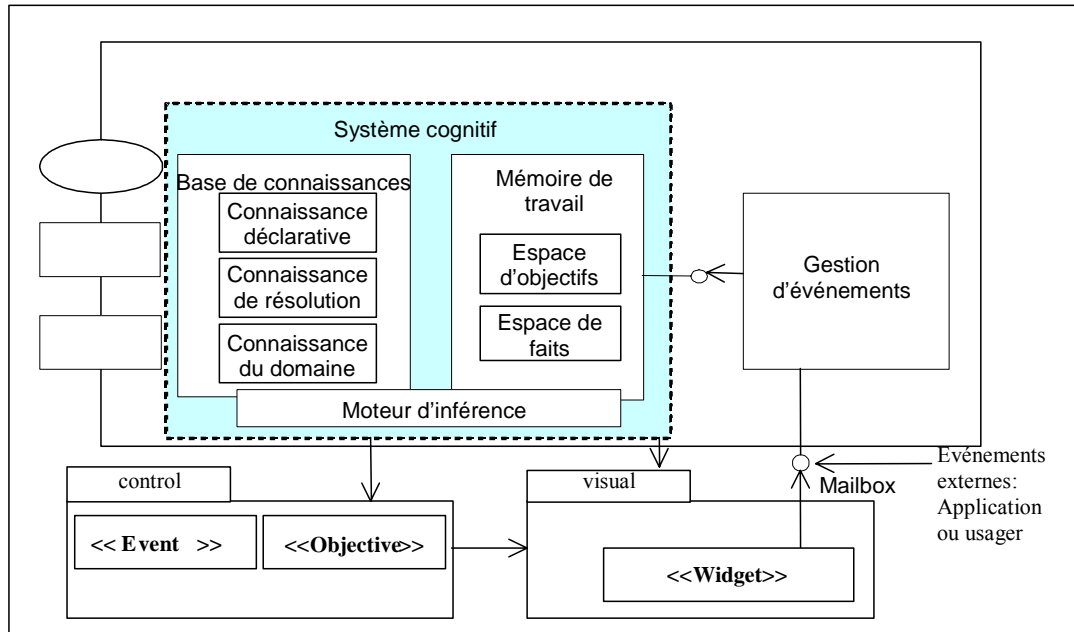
Système cognitif

Base de connaissances

Connaissance déclarative

Connaissance de résolution

Connaissance du domaine

Mémoire de travail

Espace d'objectifs

Espace de faits

Moteur d'inférence

Gestion d'événements

Evénements externes: Application ou usager

Mailbox

control

<< Event >>

<<Objective>>

visual

<<Widget>>